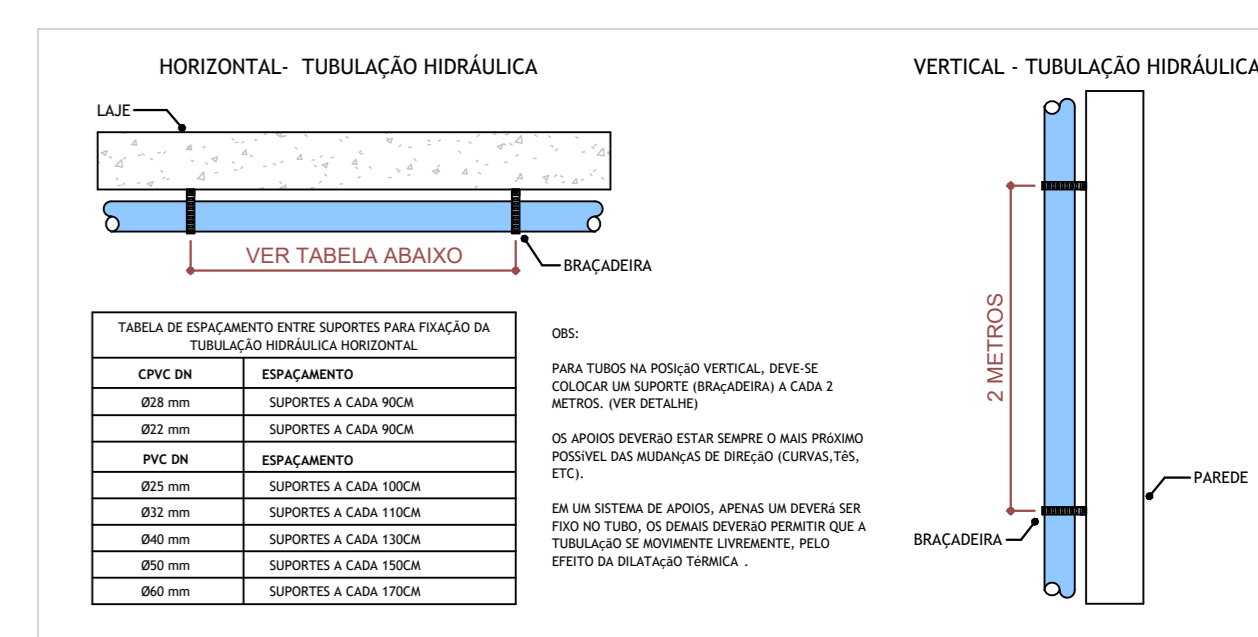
HORIZONTAL- TUBULAÇÃO HIDRÁULICA

LAJE

VER TABELA ABAIXO

BRAÇADEIRA

| TABELA DE ESPAÇAMENTO ENTRE SUPORTES PARA FIXAÇÃO DA TUBULAÇÃO HIDRÁULICA HORIZONTAL | |
|---|---|
| CPVC DN | ESPAÇAMENTO |
| Ø28 mm | SUPORTES A CADA 90CM |
| Ø22 mm | SUPORTES A CADA 90CM |
| PVC DN | ESPAÇAMENTO |
| Ø25 mm | SUPORTES A CADA 100CM |
| Ø32 mm | SUPORTES A CADA 110CM |
| Ø40 mm | SUPORTES A CADA 130CM |
| Ø50 mm | SUPORTES A CADA 150CM |
| Ø60 mm | SUPORTES A CADA 170CM |

OBS:

PARA TUBOS NA POSIçãO VERTICAL, DEVE-SE COLOCAR UM SUPORTE (BRAçADEIRA) A CADA 2 METROS. (VER DETALHE)

OS APOIOS DEVERãO ESTAR SEMPRE O MAIS PRóXIMO POSSíVEL DAS MUDANçAS DE DIREçãO (CURVAS,TêS, ETC).

EM UM SISTEMA DE APOIOS, APENAS UM DEVERá SER FIXO NO TUBO, OS DEMAIS DEVERãO PERMITIR QUE A TUBULAçãO SE MOVIMENTE LIVREMENTE, PELO EFEITO DA DILATAçãO TéRMICA .

VERTICAL - TUBULAÇÃO HIDRÁULICA

2 METROS

PAREDE

BRAÇADEIRA